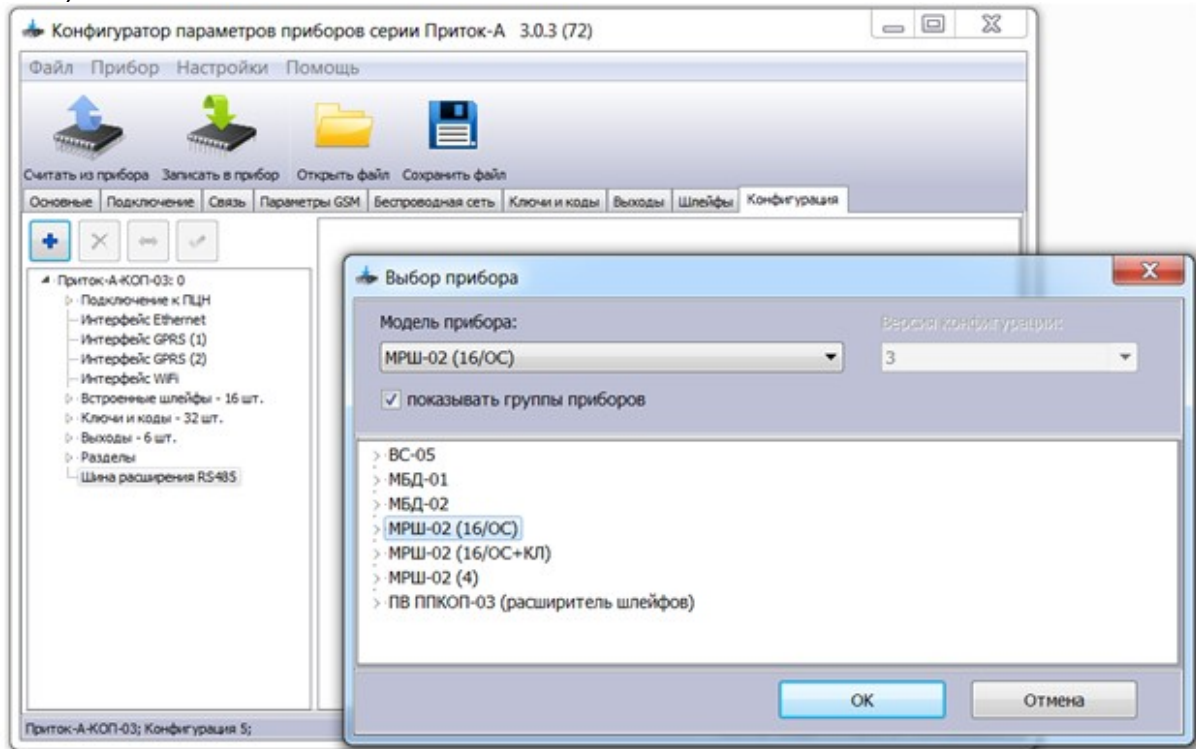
Конфигуратор параметров приборов серии Приток-А 3.0.3 (72)

Файл Прибор Настройки Помощь

Считать из прибора Записать в прибор Открыть файл Сохранить файл

Основные Подключение Связь Параметры GSM Беспроводная сеть Ключи и коды Выходы Шлейфы Конфигурация

Приток-А-КОП-03: 0
Подключение к ПЦН
Интерфейс Ethernet
Интерфейс GPRS (1)
Интерфейс GPRS (2)
Интерфейс WiFi
Встроенные шлейфы - 16 шт.
Ключи и коды - 32 шт.
Выходы - 6 шт.
Разделы
Шина расширения RS485

Приток-А-КОП-03; Конфигурация 5;

Выбор прибора

Модель прибора:
МРШ-02 (16/ОС)
Версия конфигурации:
3
показывать группы приборов

ВС-05
МБД-01
МБД-02
МРШ-02 (16/ОС)
МРШ-02 (16/ОС+КЛ)
МРШ-02 (4)
ПВ ППКОП-03 (расширитель шлейфов)

OK
Отмена